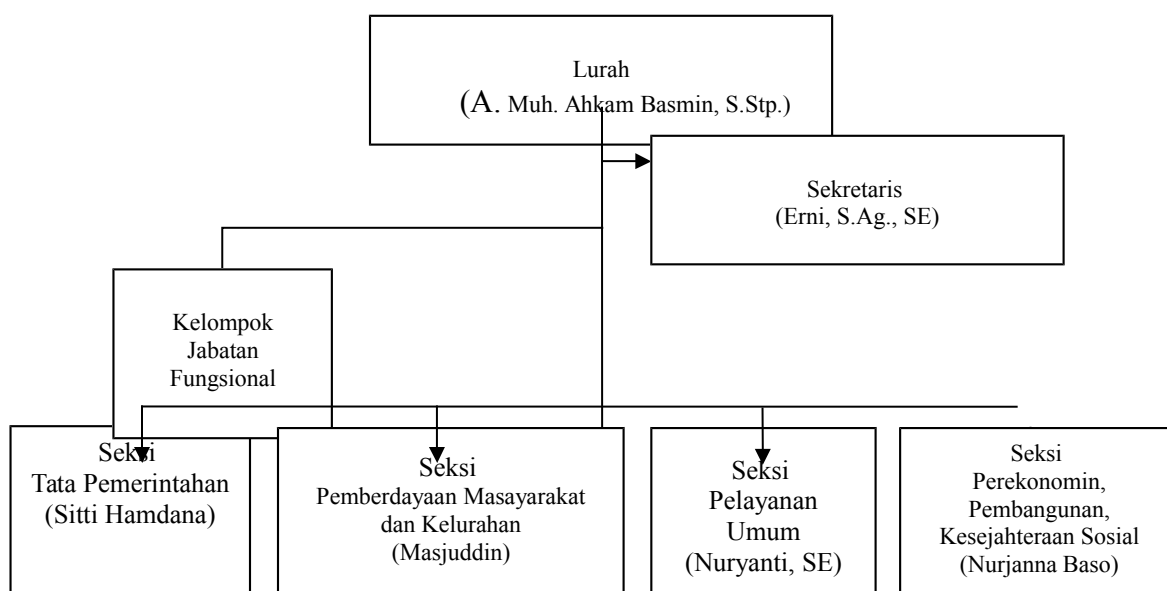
Lurah
(A. Muh. Ahkam Basmin, S.Stp.)

Sekretaris
(Erni, S.Ag., SE)

Kelompok
Jabatan
Fungsional

Seksi
Tata Pemerintahan
(Sitti Hamdana)

Seksi
Pemberdayaan Masayarakat
dan Kelurahan
(Masjuddin)

Seksi
Pelayanan
Umum
(Nuryanti, SE)

Seksi
Perekonomin,
Pembangunan,
Kesejahteraan Sosial
(Nurjanna Baso)